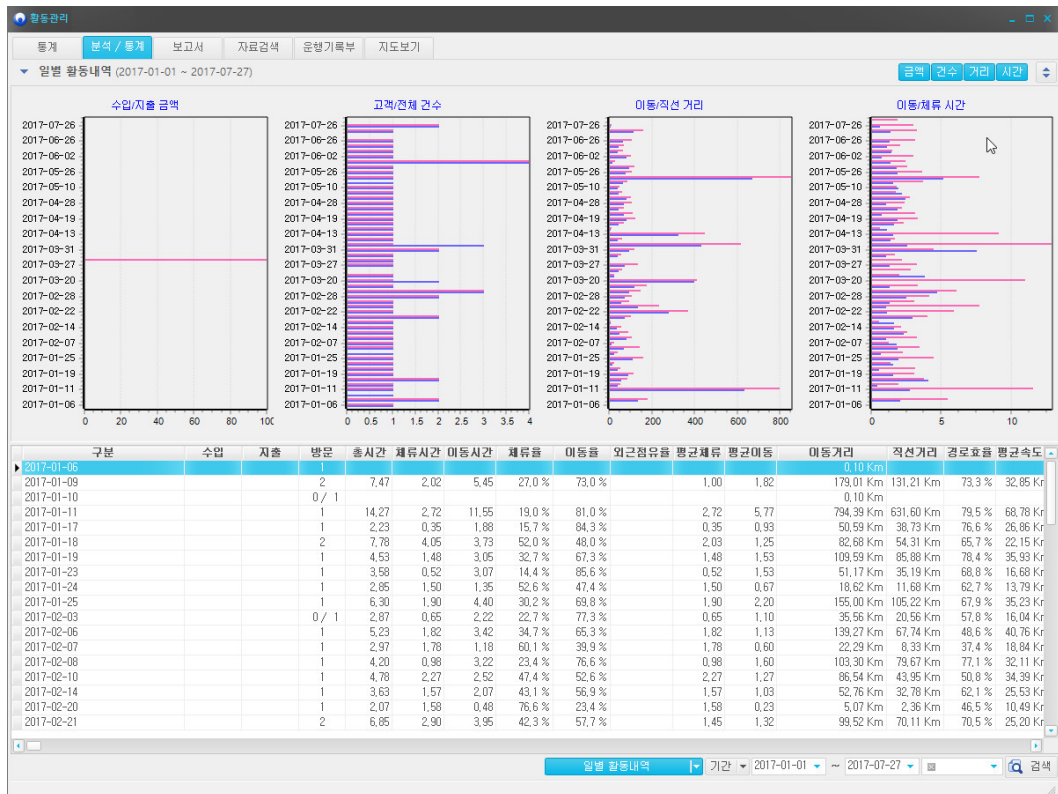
활동관리

통계 | 분석 / 통계 | 보고서 | 자료검색 | 운행기록부 | 지도보기

일별 활동내역 (2017-01-01 ~ 2017-07-27)

금액 | 건수 | 거리 | 시간

수입/지출 금액

고객/전체 건수

이동/직선 거리

이동/체류 시간

2017-07-26
2017-06-26
2017-06-02
2017-05-26
2017-05-10
2017-04-28
2017-04-19
2017-04-13
2017-03-31
2017-03-27
2017-03-20
2017-02-28
2017-02-22
2017-02-14
2017-02-07
2017-01-25
2017-01-19
2017-01-11
2017-01-06

0 20 40 60 80 100

0 0.5 1 1.5 2 2.5 3 3.5 4

0 200 400 600 800

0 5 10

| 구분 | 수입 | 지출 | 방문 | 총시간 | 체류시간 | 이동시간 | 체류율 | 이동율 | 외근점유율 | 평균체류 | 평균이동 | 이동거리 | 직선거리 | 경로효율 | 평균속도 |
|---|---|---|---|---|---|---|---|---|---|---|---|---|---|---|---|
| 2017-01-06 | | | 1 | | | | | | | | | 0,10 Km | | | |
| 2017-01-09 | | | 2 | 7,47 | 2,02 | 5,45 | 27,0 % | 73,0 % | | 1,00 | 1,82 | 179,01 Km | 131,21 Km | 73,3 % | 32,85 Km |
| 2017-01-10 | | | 0 / 1 | | | | | | | | | 0,10 Km | | | |
| 2017-01-11 | | | 1 | 14,27 | 2,72 | 11,55 | 19,0 % | 81,0 % | | 2,72 | 5,77 | 794,39 Km | 631,60 Km | 79,5 % | 68,78 Km |
| 2017-01-17 | | | 1 | 2,23 | 0,35 | 1,88 | 15,7 % | 84,3 % | | 0,35 | 0,93 | 50,59 Km | 38,73 Km | 76,6 % | 26,86 Km |
| 2017-01-18 | | | 2 | 7,78 | 4,05 | 3,73 | 52,0 % | 48,0 % | | 2,03 | 1,25 | 82,68 Km | 54,31 Km | 65,7 % | 22,15 Km |
| 2017-01-19 | | | 1 | 4,53 | 1,48 | 3,05 | 32,7 % | 67,3 % | | 1,48 | 1,53 | 109,59 Km | 85,88 Km | 78,4 % | 35,93 Km |
| 2017-01-23 | | | 1 | 3,58 | 0,52 | 3,07 | 14,4 % | 85,6 % | | 0,52 | 1,53 | 51,17 Km | 35,19 Km | 68,8 % | 16,68 Km |
| 2017-01-24 | | | 1 | 2,85 | 1,50 | 1,35 | 52,6 % | 47,4 % | | 1,50 | 0,67 | 18,62 Km | 11,68 Km | 62,7 % | 13,79 Km |
| 2017-01-25 | | | 1 | 6,30 | 1,90 | 4,40 | 30,2 % | 69,8 % | | 1,90 | 2,20 | 155,00 Km | 105,22 Km | 67,9 % | 35,23 Km |
| 2017-02-03 | | | 0 / 1 | 2,87 | 0,65 | 2,22 | 22,7 % | 77,3 % | | 0,65 | 1,10 | 35,56 Km | 20,56 Km | 57,8 % | 16,04 Km |
| 2017-02-06 | | | 1 | 5,23 | 1,82 | 3,42 | 34,7 % | 65,3 % | | 1,82 | 1,13 | 139,27 Km | 67,74 Km | 48,6 % | 40,76 Km |
| 2017-02-07 | | | 1 | 2,97 | 1,78 | 1,18 | 60,1 % | 39,9 % | | 1,78 | 0,60 | 22,29 Km | 8,33 Km | 37,4 % | 18,84 Km |
| 2017-02-08 | | | 1 | 4,20 | 0,98 | 3,22 | 23,4 % | 76,6 % | | 0,98 | 1,60 | 103,30 Km | 79,67 Km | 77,1 % | 32,11 Km |
| 2017-02-10 | | | 1 | 4,78 | 2,27 | 2,52 | 47,4 % | 52,6 % | | 2,27 | 1,27 | 86,54 Km | 43,95 Km | 50,8 % | 34,39 Km |
| 2017-02-14 | | | 1 | 3,63 | 1,57 | 2,07 | 43,1 % | 56,9 % | | 1,57 | 1,03 | 52,76 Km | 32,78 Km | 62,1 % | 25,53 Km |
| 2017-02-20 | | | 1 | 2,07 | 1,58 | 0,48 | 76,6 % | 23,4 % | | 1,58 | 0,23 | 5,07 Km | 2,36 Km | 46,5 % | 10,49 Km |
| 2017-02-21 | | | 2 | 6,85 | 2,90 | 3,95 | 42,3 % | 57,7 % | | 1,45 | 1,32 | 99,52 Km | 70,11 Km | 70,5 % | 25,20 Km |

일별 활동내역 | 기간 | 2017-01-01 | ~ | 2017-07-27 | 검색